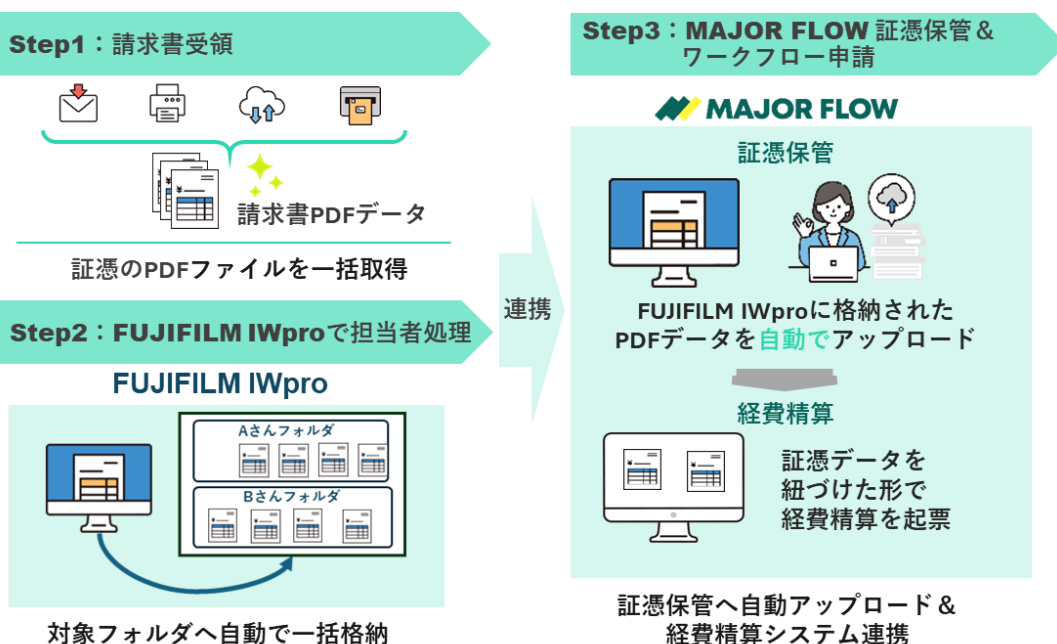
Step1：請求書受領

請求書PDFデータ

証憑のPDFファイルを一括取得

Step2：FUJIFILM IWproで担当者処理

FUJIFILM IWpro

Aさんフォルダ

Bさんフォルダ

対象フォルダへ自動で一括格納

連携

Step3：MAJOR FLOW 証憑保管＆ワークフロー申請

MAJOR FLOW

証憑保管

FUJIFILM IWproに格納された PDFデータを自動でアップロード

経費精算

証憑データを 紐づけた形で 経費精算を起票

証憑保管へ自動アップロード＆ 経費精算システム連携